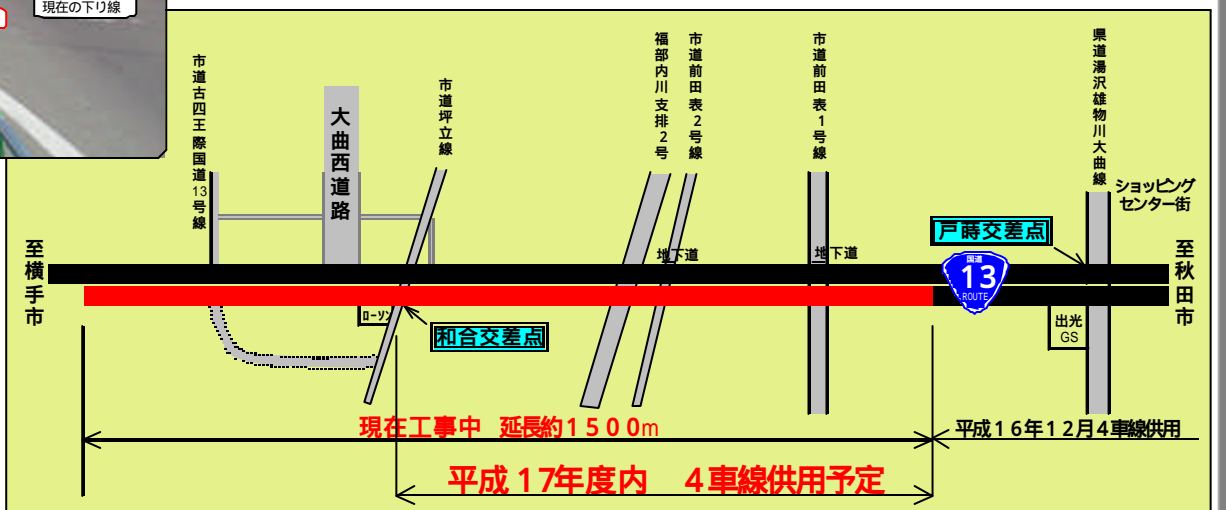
現在の下り線

市道古四王際国道13号線

大曲西道路

市道坪立線

福部内川支排2号

市道前田表2号線

市道前田表1号線

県道湯沢雄物川大曲線

ショッピングセンター街

戸蒔交差点

至横手市

地下道

地下道

国道 13 ROUTE

至秋田市

ローソン

和合交差点

出光 GS

現在工事中 延長約１５００m

平成１６年１２月４車線供用

平成１７年度内 ４車線供用予定